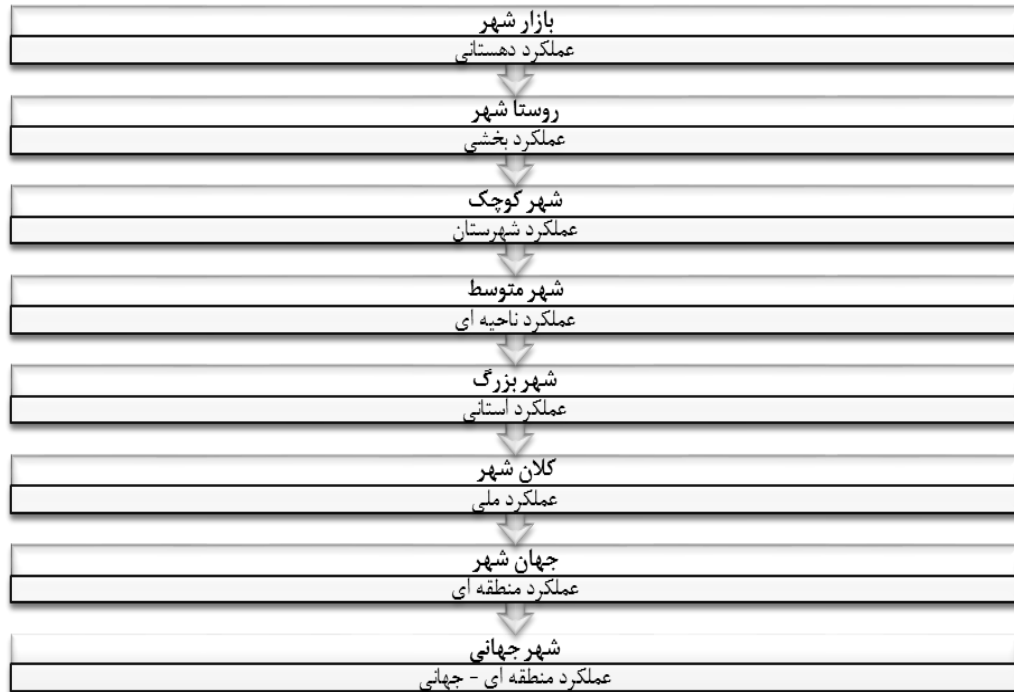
بازار شهر
عملکرد دهستانی

روستا شهر
عملکرد بخشی

شهر کوچک
عملکرد شهرستان

شهر متوسط
عملکرد ناحیه ای

شهر بزرگ
عملکرد استانی

کلان شهر
عملکرد ملی

جهان شهر
عملکرد منطقه ای

شهر جهانی
عملکرد منطقه ای - جهانی